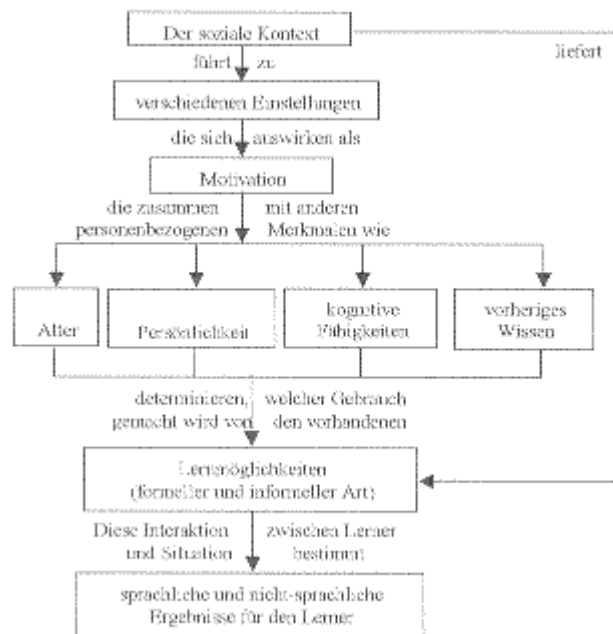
Der soziale Kontext

liefert

führt zu

verschiedenen Einstellungen

die sich auswirken als

Motivation

die zusammen mit anderen personenbezogenen Merkmalen wie

Alter

Persönlichkeit

kognitive Fähigkeiten

vorheriges Wissen

determinieren, welcher Gebrauch gemacht wird von den vorhandenen

Lernmöglichkeiten (formeller und informeller Art)

Diese Interaktion zwischen Lerner und Situation bestimmt

sprachliche und nicht-sprachliche Ergebnisse für den Lerner